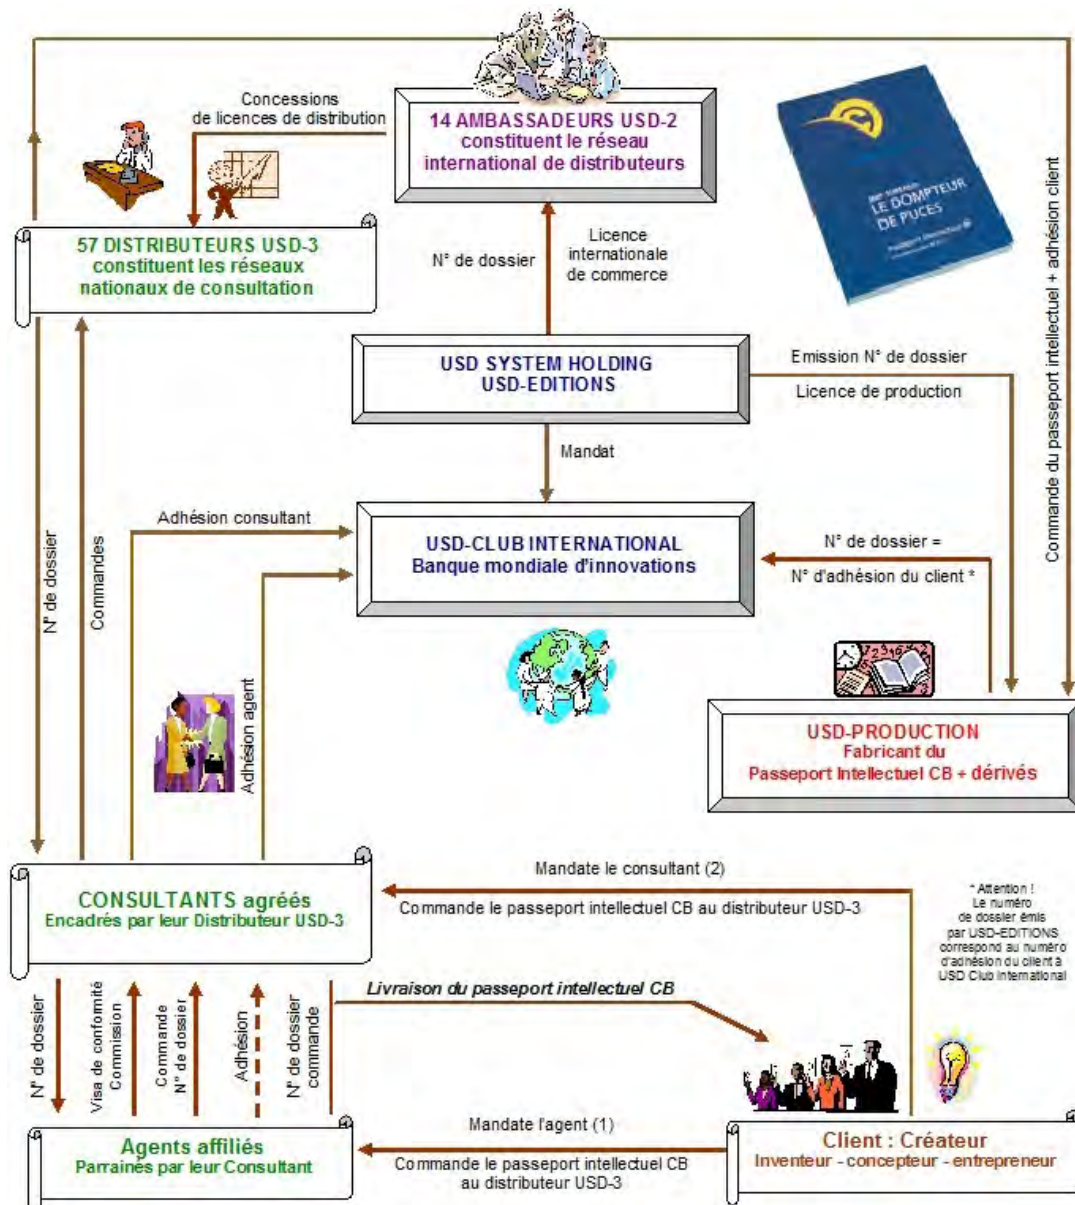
Concessions de licences de distribution

14 AMBASSADEURS USD-2 constituent le réseau international de distributeurs

LE DOMPTEUR DE PUCES

57 DISTRIBUTEURS USD-3 constituent les réseaux nationaux de consultation

N° de dossier

Licence internationale de commerce

Commande du passeport intellectuel + adhésion client

USD SYSTEM HOLDING USD-EDITIONS

Emission N° de dossier

Licence de production

Mandat

N° de dossier

Commandes

Adhésion consultant

USD-CLUB INTERNATIONAL Banque mondiale d'innovations

N° de dossier = N° d'adhésion du client *

Adhésion agent

USD-PRODUCTION Fabricant du Passeport Intellectuel CB + dérivés

Mandate le consultant (2)

CONSULTANTS agréés Encadrés par leur Distributeur USD-3

Commande le passeport intellectuel CB au distributeur USD-3

* Attention ! Le numéro de dossier émis par USD-EDITIONS correspond au numéro d'adhésion du client à USD Club International

Livraison du passeport intellectuel CB

N° de dossier

Visa de conformité Commission

Commande N° de dossier

Adhésion

N° de dossier commande

Mandate l'agent (1)

Agents affiliés Parrainés par leur Consultant

Commande le passeport intellectuel CB au distributeur USD-3

Client : Créateur Inventeur - concepteur - entrepreneur